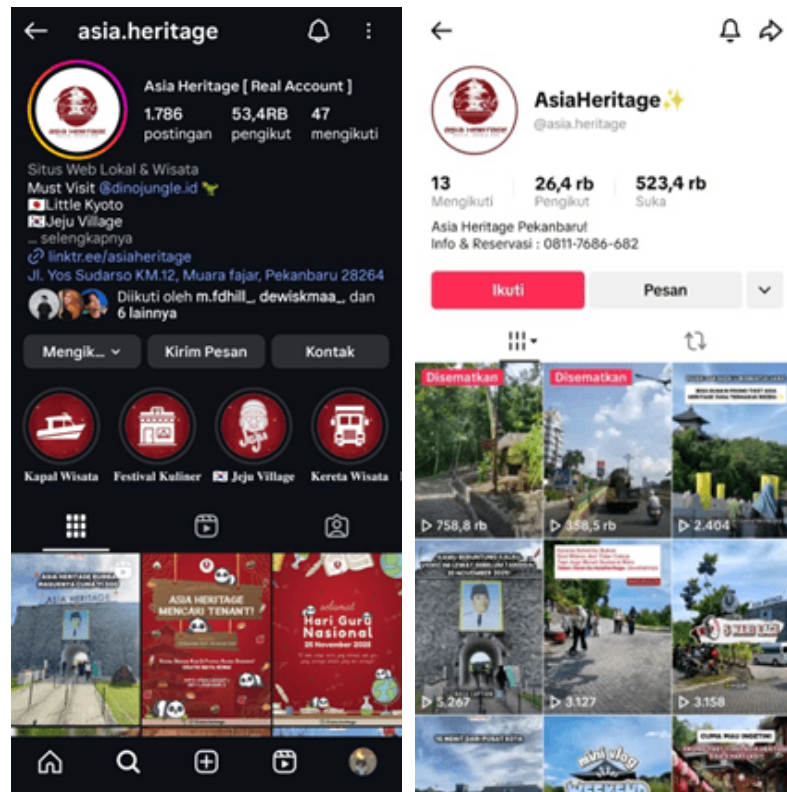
asia.heritage

Asia Heritage [ Real Account ]
1.786 postingan
53,4RB pengikut
47 mengikuti

Situs Web Lokal & Wisata
Must Visit @dinojungle.id
🇯🇵Little Kyoto
🇰🇷Jeju Village
... selengkapnya
linktr.ee/asiaheritage
Jl. Yos Sudarso KM.12, Muara fajar, Pekanbaru 28264

Diikuti oleh m.fdhill_, dewiskmaa_, dan 6 lainnya

Mengik...
Kirim Pesan
Kontak

Kapal Wisata
Festival Kuliner
🇰🇷 Jeju Village
Kereta Wisata

ASIA HERITAGE
ASIA HERITAGE MENCARI TENANT!
Selamat Hari Guru Nasional 25 November 2025

AsiaHeritage✨
@asia.heritage

13 Mengikuti
26,4 rb Pengikut
523,4 rb Suka

Asia Heritage Pekanbaru!
Info & Reservasi : 0811-7686-682

Ikuti
Pesan

Disematkan
Disematkan
758,8 rb
358,5 rb
2.404
5.267
3.127
3.158
mini vlog
WEEKEND
CUMA MAU INGETIN!